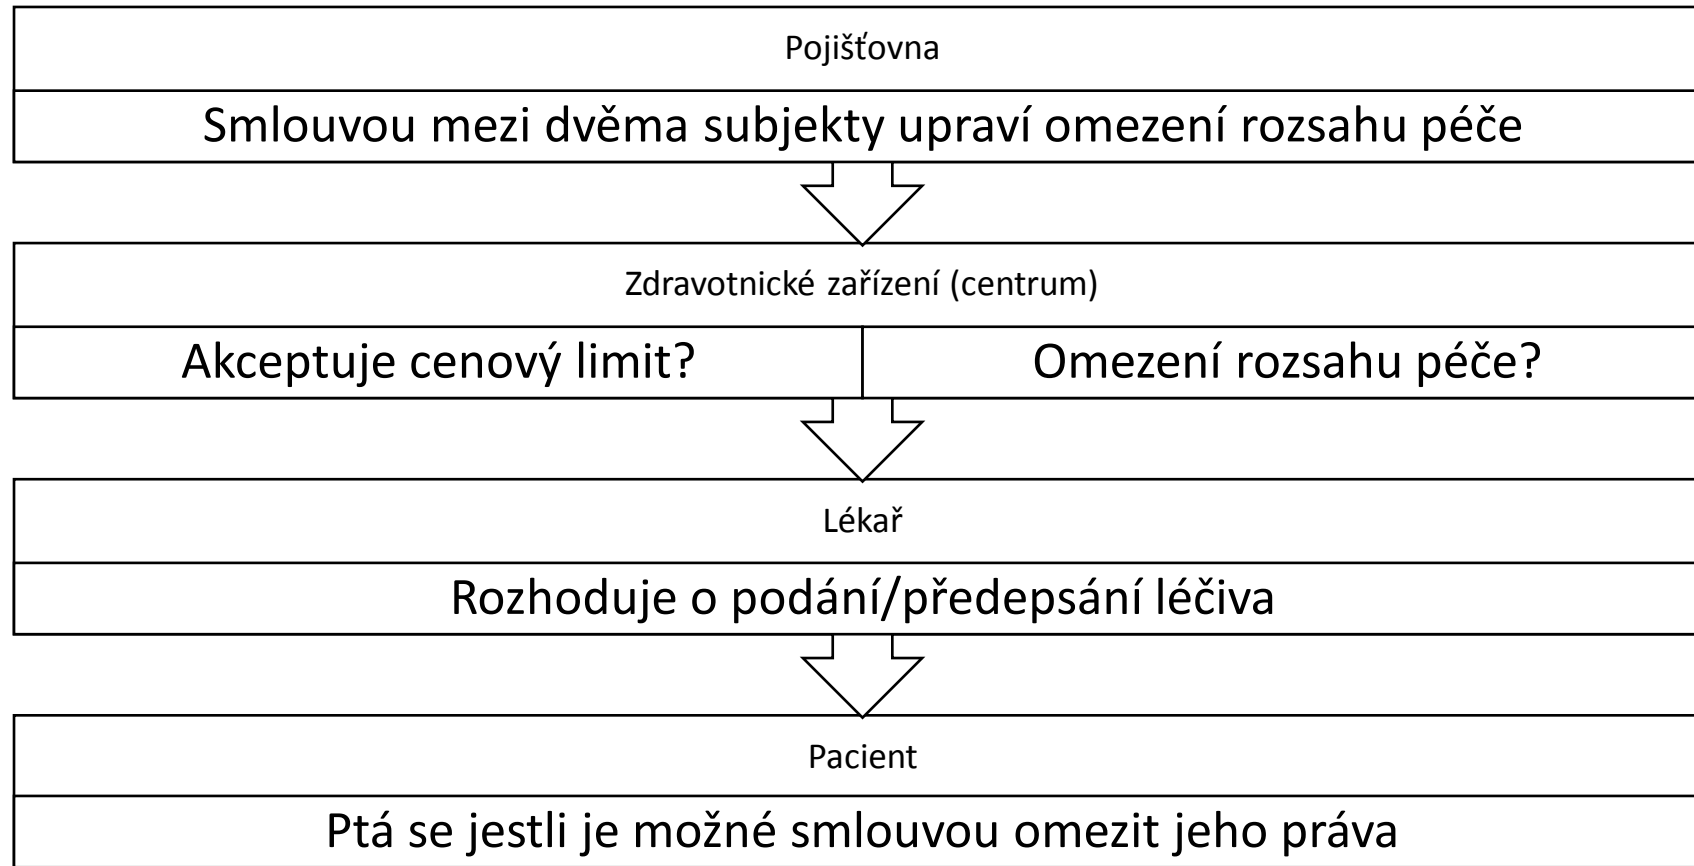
Pojišťovna

Smlouvou mezi dvěma subjekty upraví omezení rozsahu péče

Zdravotnické zařízení (centrum)

Akceptuje cenový limit?

Omezení rozsahu péče?

Lékař

Rozhoduje o podání/předepsání léčiva

Pacient

Ptá se jestli je možné smlouvou omezit jeho práva